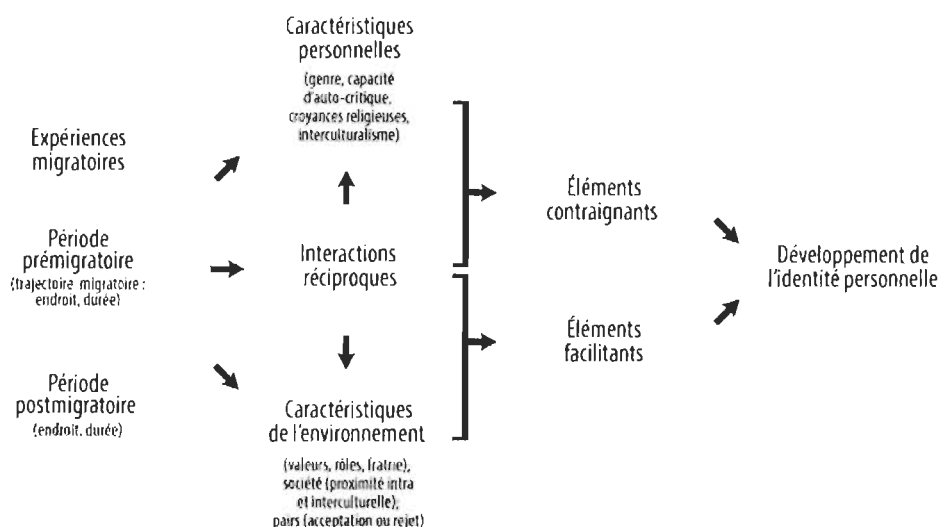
Caractéristiques personnelles
(genre, capacité d'auto-critique, croyances religieuses, interculturalisme)

Expériences migratoires

Période prémigratoire
(trajectoire migratoire : endroit, durée)

Période postmigratoire
(endroit, durée)

Interactions réciproques

Caractéristiques de l'environnement
(valeurs, rôles, fratrie), société (proximité intra et interculturelle), pairs (acceptation ou rejet)

Éléments contraignants

Éléments facilitants

Développement de l'identité personnelle